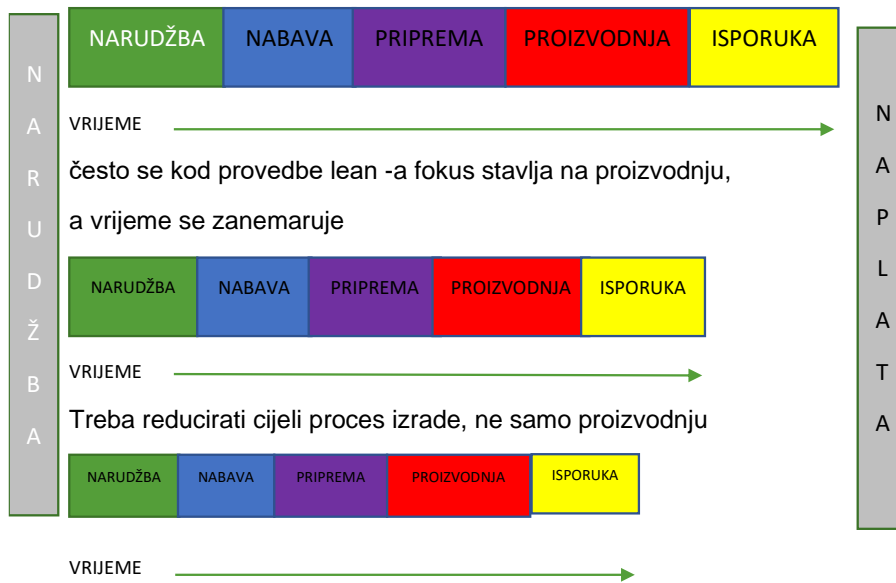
NARUDŽBA

NARUDŽBA | NABAVA | PRIPREMA | PROIZVODNJA | ISPORUKA

VRIJEME

često se kod provedbe lean -a fokus stavlja na proizvodnju,

a vrijeme se zanemaruje

NARUDŽBA | NABAVA | PRIPREMA | PROIZVODNJA | ISPORUKA

VRIJEME

Treba reducirati cijeli proces izrade, ne samo proizvodnju

NARUDŽBA | NABAVA | PRIPREMA | PROIZVODNJA | ISPORUKA

VRIJEME

NAPLATA